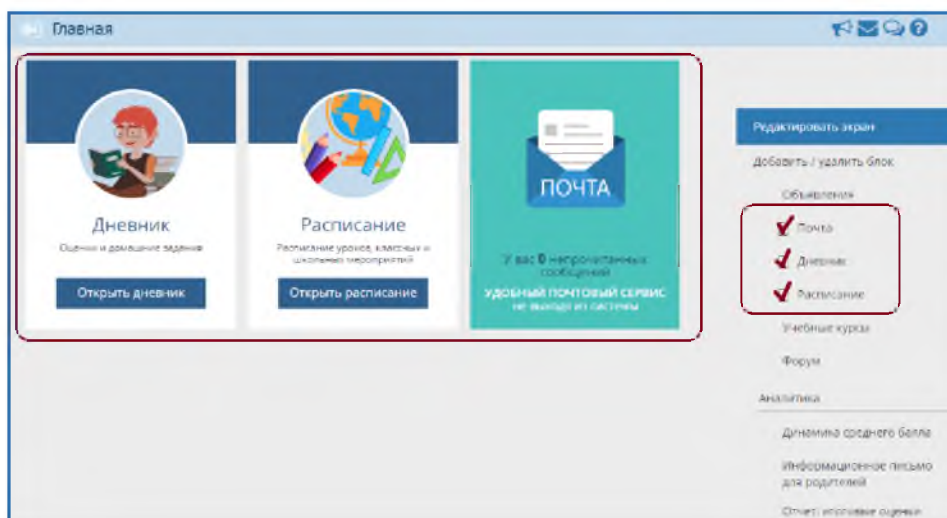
Главная

Дневник
Оценки и домашние задания
Открыть дневник

Расписание
Расписание уроков, классных и школьных мероприятий
Открыть расписание

ПОЧТА
У вас 0 непрочитанных сообщений
УДОБНЫЙ ПОЧТОВЫЙ СЕРВИС
не выходя из системы

Редактировать экран
Добавить / удалить блок
Объявления
Почта
Дневник
Расписание
Учебные курсы
Форум
Аналитика
Динамика среднего балла
Информационное письмо для родителей
Отчет: итоговые оценки